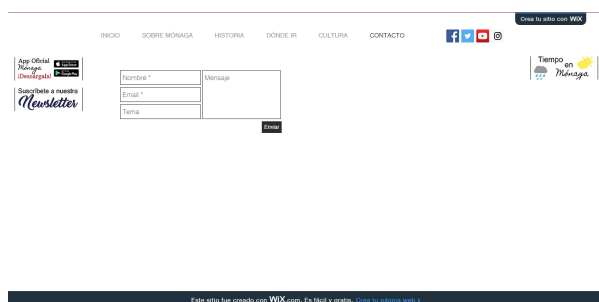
Crea tu sitio con WiX

INICIO SOBRE MÓNAGA HISTORIA DÓNDE IR CULTURA CONTACTO

App Oficial Mónaga ¡Descárgala!

Suscríbete a nuestra Newsletter

Nombre *
Email *
Tema
Mensaje
Enviar

Tiempo en Mónaga

Este sitio fue creado con WiX.com. Es fácil y gratis. Crea tu página web ›